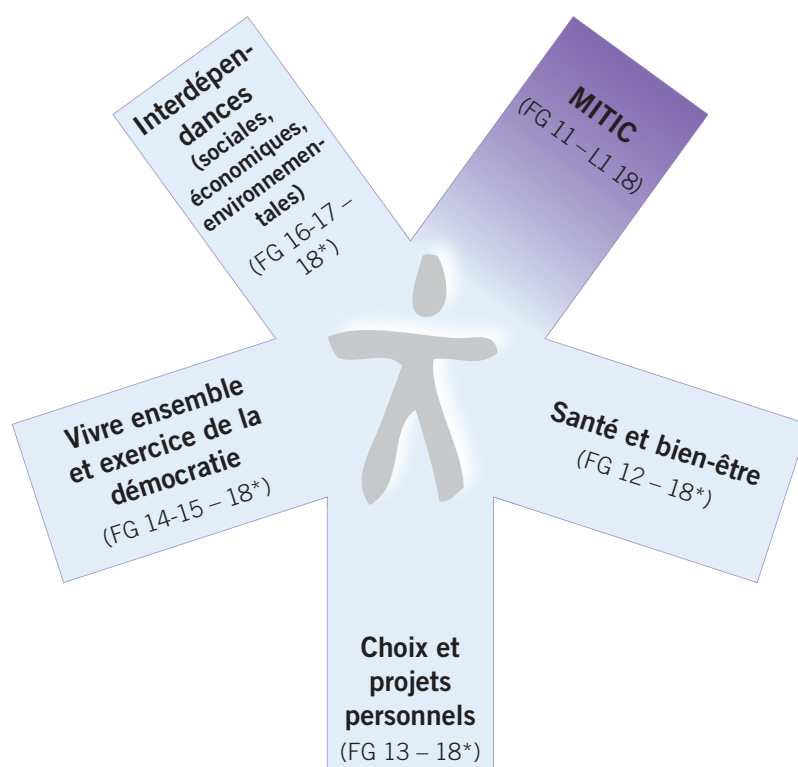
Interdépendances (sociales, économiques, environnementales) (FG 16-17 – 18*)

MITIC (FG 11 – L1 18)

Vivre ensemble et exercice de la démocratie (FG 14-15 – 18*)

Santé et bien-être (FG 12 – 18*)

Choix et projets personnels (FG 13 – 18*)